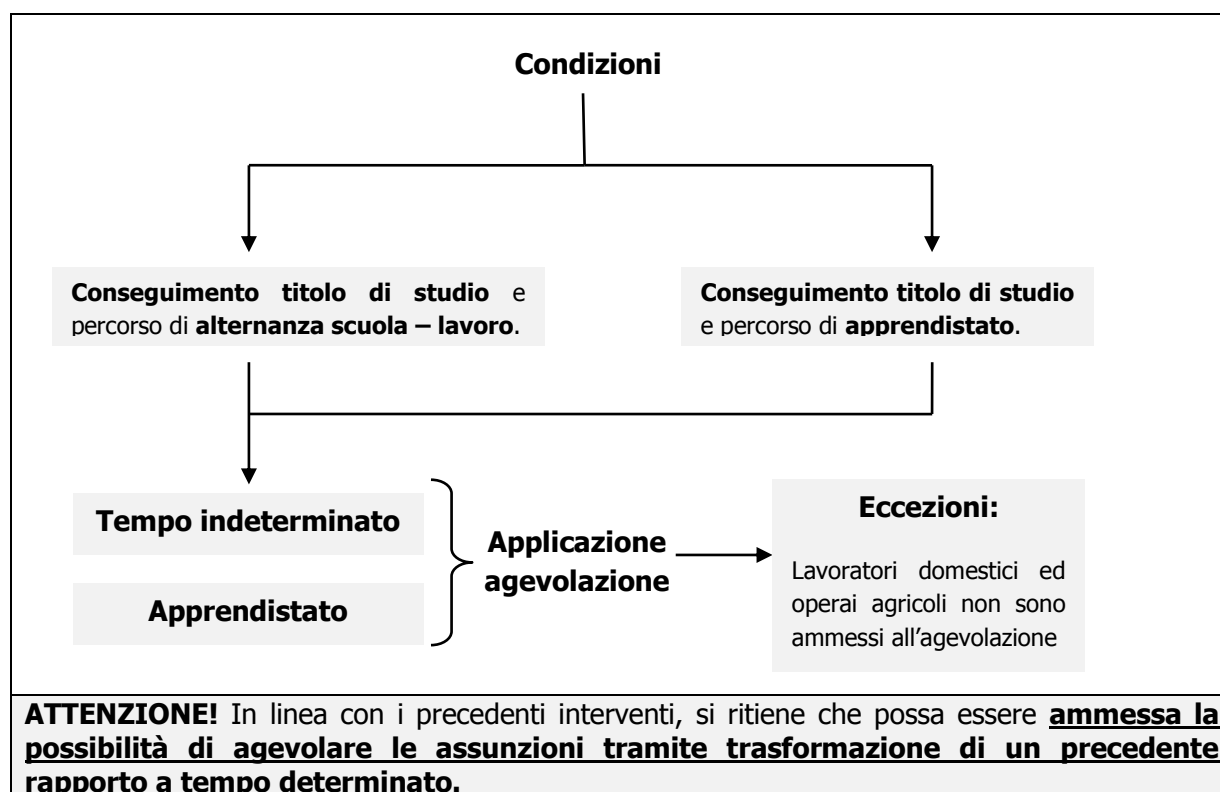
Condizioni

Conseguimento titolo di studio e percorso di alternanza scuola – lavoro.

Conseguimento titolo di studio e percorso di apprendistato.

Tempo indeterminato

Apprendistato

Applicazione agevolazione

Eccezioni:

Lavoratori domestici ed operai agricoli non sono ammessi all'agevolazione

ATTENZIONE! In linea con i precedenti interventi, si ritiene che possa essere ammessa la possibilità di agevolare le assunzioni tramite trasformazione di un precedente rapporto a tempo determinato.